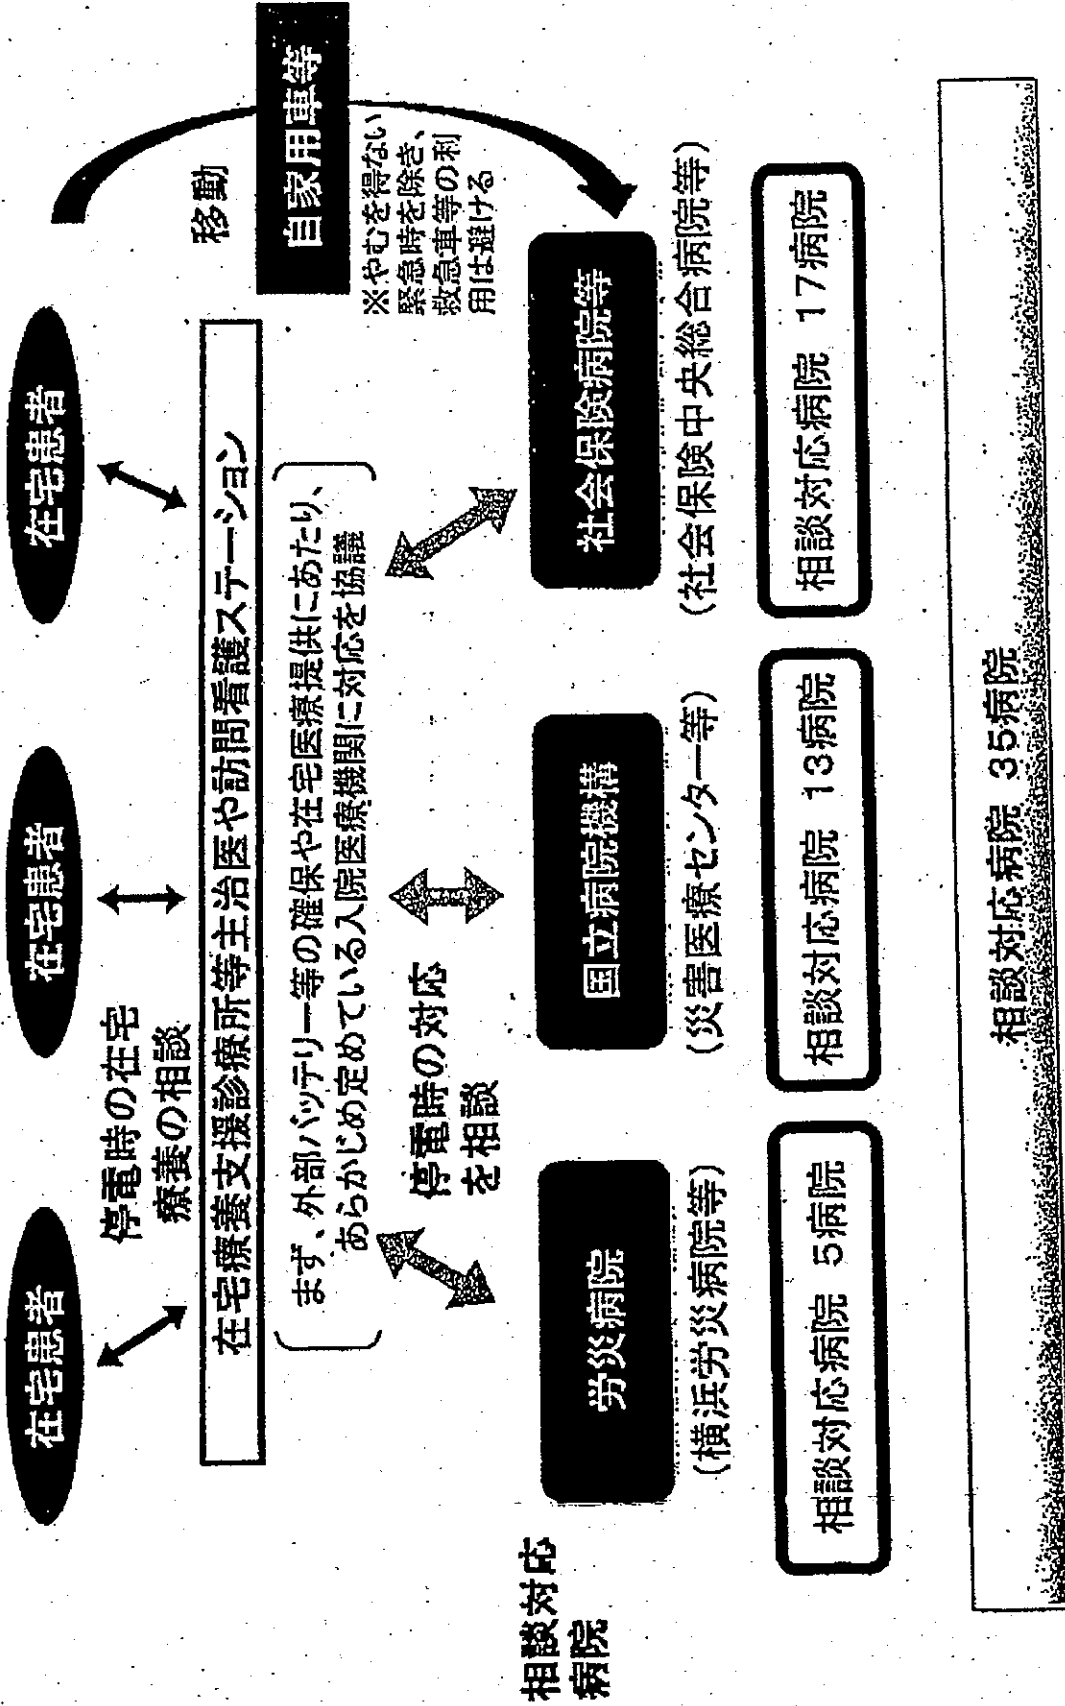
在宅患者

在宅患者

在宅患者

停電時の在宅療養の相談

移動

自家用車等

在宅療養支援診療所等主治医や訪問看護ステーション

（まず、外部バッテリー等の確保や在宅医療提供にあたり、あらかじめ定めている入院医療機関に対応を協議）

停電時の対応を相談

※やむを得ない緊急時を除き、救急車等の利用は避ける

労災病院

（横浜労災病院等）

国立病院機構

（災害医療センター等）

社会保険病院等

（社会保険中央総合病院等）

相談対応病院

相談対応病院　5病院

相談対応病院　13病院

相談対応病院　17病院

相談対応病院　35病院